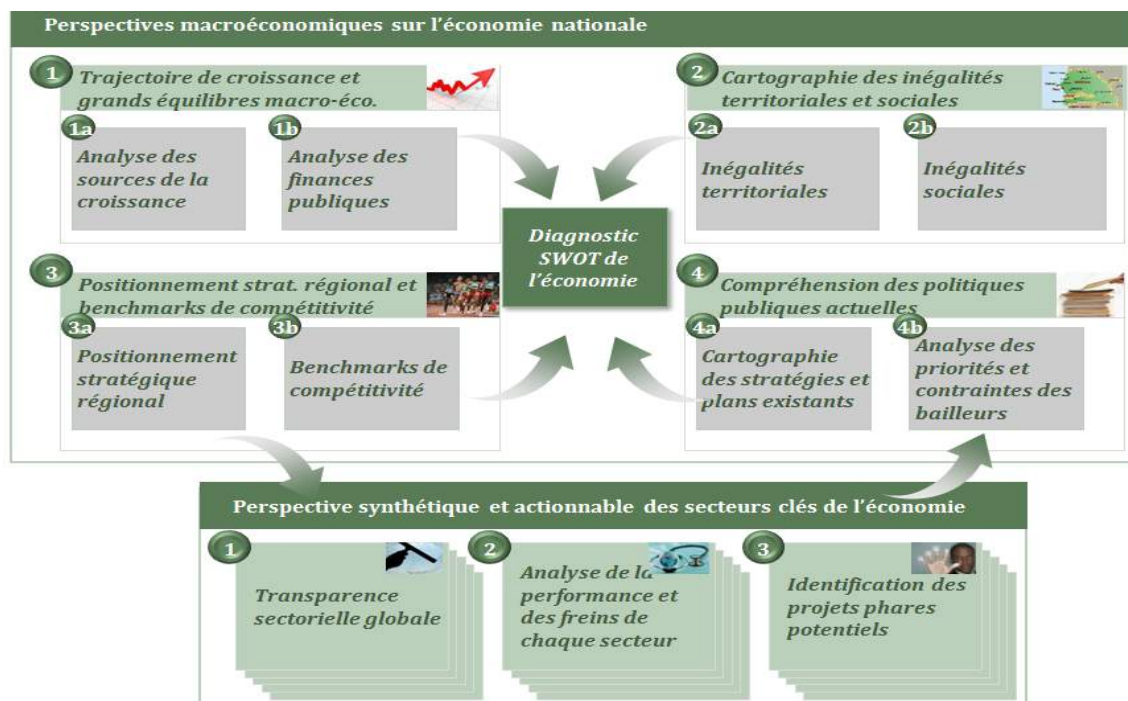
Perspectives macroéconomiques sur l'économie nationale

1 Trajectoire de croissance et grands équilibres macro-éco.

1a Analyse des sources de la croissance

1b Analyse des finances publiques

2 Cartographie des inégalités territoriales et sociales

2a Inégalités territoriales

2b Inégalités sociales

Diagnostic SWOT de l'économie

3 Positionnement strat. régional et benchmarks de compétitivité

3a Positionnement stratégique régional

3b Benchmarks de compétitivité

4 Compréhension des politiques publiques actuelles

4a Cartographie des stratégies et plans existants

4b Analyse des priorités et contraintes des bailleurs

Perspective synthétique et actionnable des secteurs clés de l'économie

1 Transparence sectorielle globale

2 Analyse de la performance et des freins de chaque secteur

3 Identification des projets phares potentiels